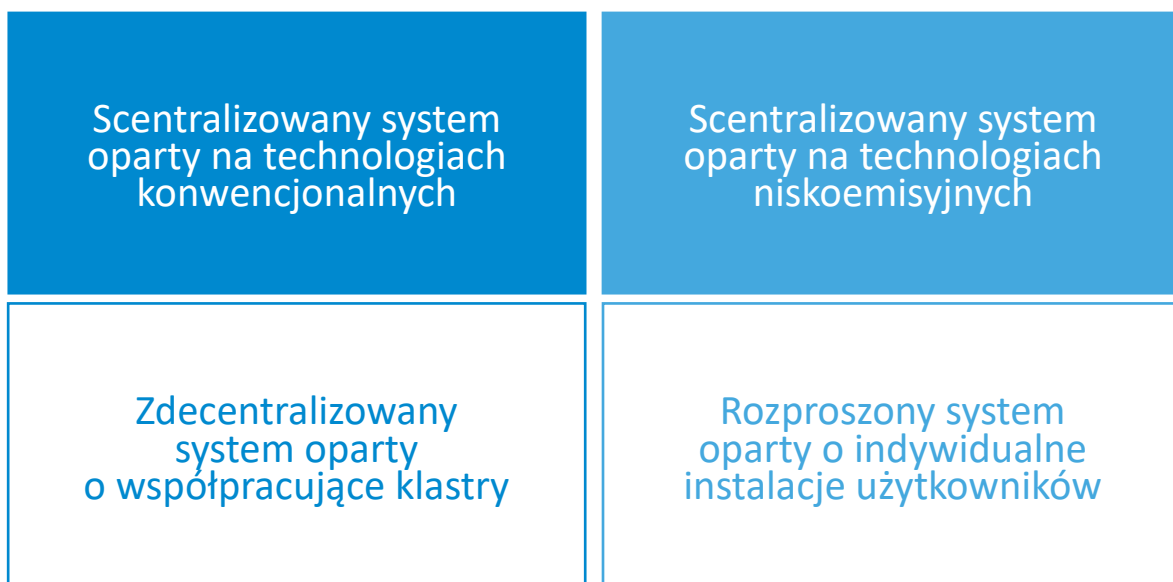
Scentralizowany system oparty na technologiach konwencjonalnych

Scentralizowany system oparty na technologiach niskoemisyjnych

Zdecentralizowany system oparty o współpracujące klastry

Rozproszony system oparty o indywidualne instalacje użytkowników